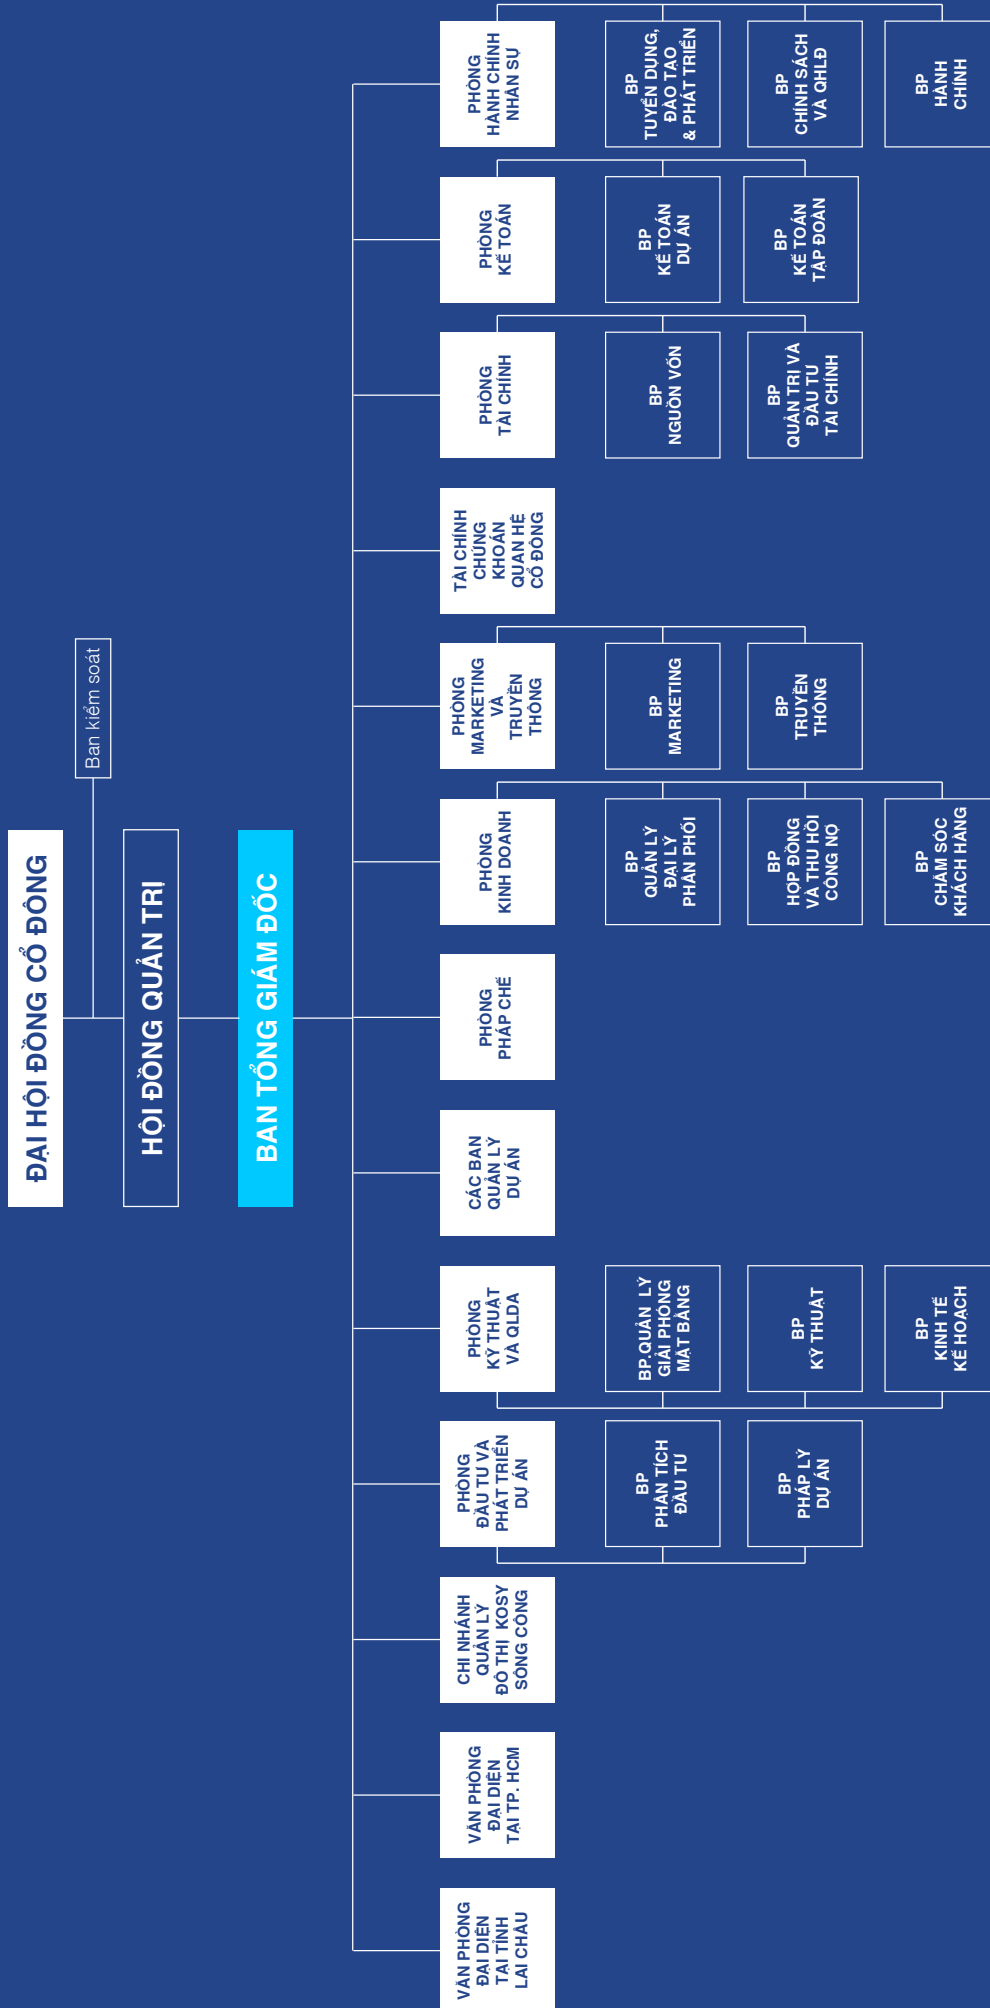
ĐẠI HỘI ĐỒNG CỔ ĐÔNG

Ban kiểm soát

HỘI ĐỒNG QUẢN TRỊ

BAN TỔNG GIÁM ĐỐC

PHÒNG HÀNH CHÍNH NHÂN SỰ

BP TUYỂN DỤNG, ĐÀO TẠO & PHÁT TRIỂN

BP CHÍNH SÁCH VÀ QHLĐ

BP HÀNH CHÍNH

PHÒNG KẾ TOÁN

BP KẾ TOÁN DỰ ÁN

BP KẾ TOÁN TẬP ĐOÀN

PHÒNG TÀI CHÍNH

BP NGUỒN VỐN

BP QUẢN TRỊ VÀ ĐẦU TƯ TÀI CHÍNH

TÀI CHÍNH CHỨNG KHOÁN QUAN HỆ CỔ ĐÔNG

PHÒNG MARKETING VÀ TRUYỀN THÔNG

BP MARKETING

BP TRUYỀN THÔNG

PHÒNG KINH DOANH

BP QUẢN LÝ ĐẠI LÝ PHÂN PHỐI

BP HỢP ĐỒNG VÀ THU HỒI CÔNG NỢ

BP CHĂM SÓC KHÁCH HÀNG

PHÒNG PHÁP CHẾ

CÁC BAN QUẢN LÝ DỰ ÁN

PHÒNG KỸ THUẬT VÀ QLDA

BP QUẢN LÝ GIẢI PHÓNG MẶT BẰNG

BP KỸ THUẬT

BP KINH TẾ KẾ HOẠCH

PHÒNG ĐẦU TƯ VÀ PHÁT TRIỂN DỰ ÁN

BP PHÂN TÍCH ĐẦU TƯ

BP PHÁP LÝ DỰ ÁN

CHI NHÁNH QUẢN LÝ ĐÔ THỊ KOSY SÔNG CÔNG

VĂN PHÒNG ĐẠI DIỆN TẠI TP. HCM

VĂN PHÒNG ĐẠI DIỆN TẠI TỈNH LAI CHÂU